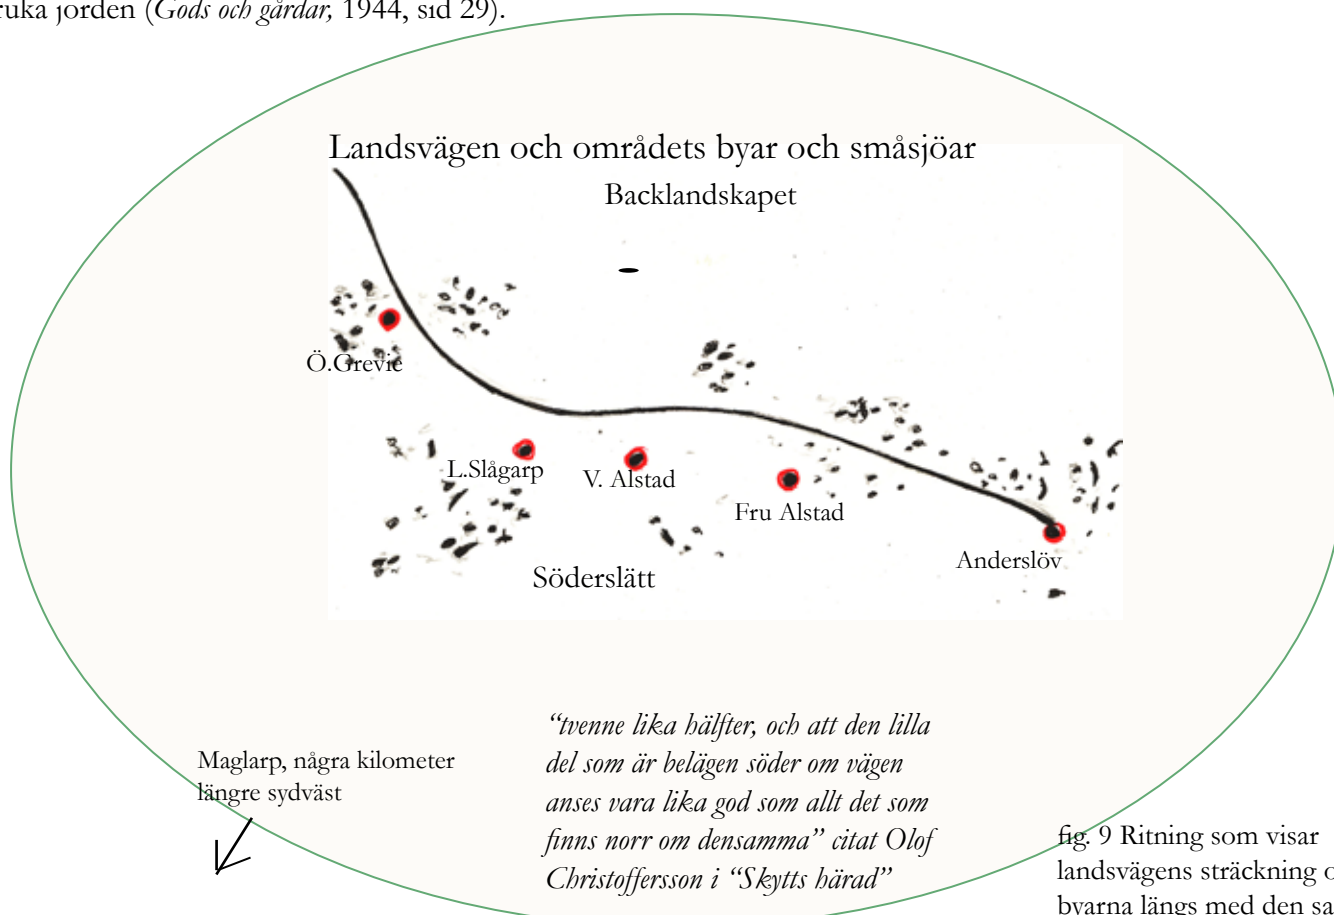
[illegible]ruka jorden (*Gods och gårdar,* 1944, sid 29).

Landsvägen och områdets byar och småsjöar

Backlandskapet

Ö.Grevie

L.Slågarp

V. Alstad

Fru Alstad

Anderslöv

Söderslätt

Maglarp, några kilometer längre sydväst

*"tvenne lika hälfter, och att den lilla del som är belägen söder om vägen anses vara lika god som allt det som finns norr om densamma" citat Olof Christoffersson i "Skytts härad"*

fig. 9 Ritning som visar landsvägens sträckning o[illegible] byarna längs med den sa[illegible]